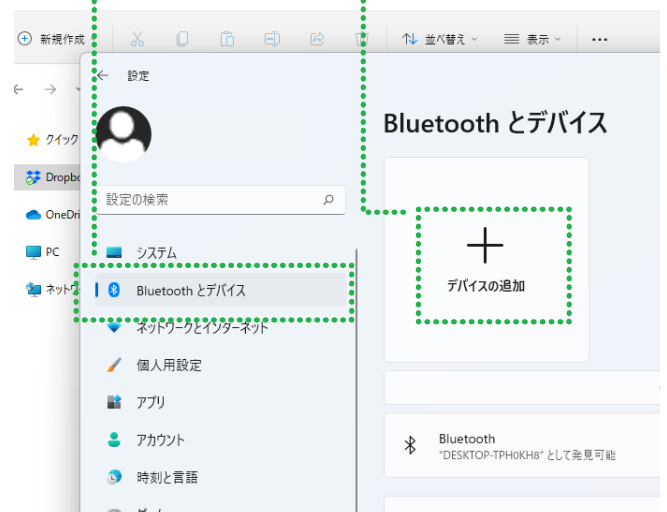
新規作成

並べ替え

表示

...

クイック

Dropbo

OneDri

PC

ネットワ

設定

設定の検索

システム

Bluetooth とデバイス

ネットワークとインターネット

個人用設定

アプリ

アカウント

時刻と言語

Bluetooth とデバイス

デバイスの追加

Bluetooth
"DESKTOP-TPH0KH8" として発見可能